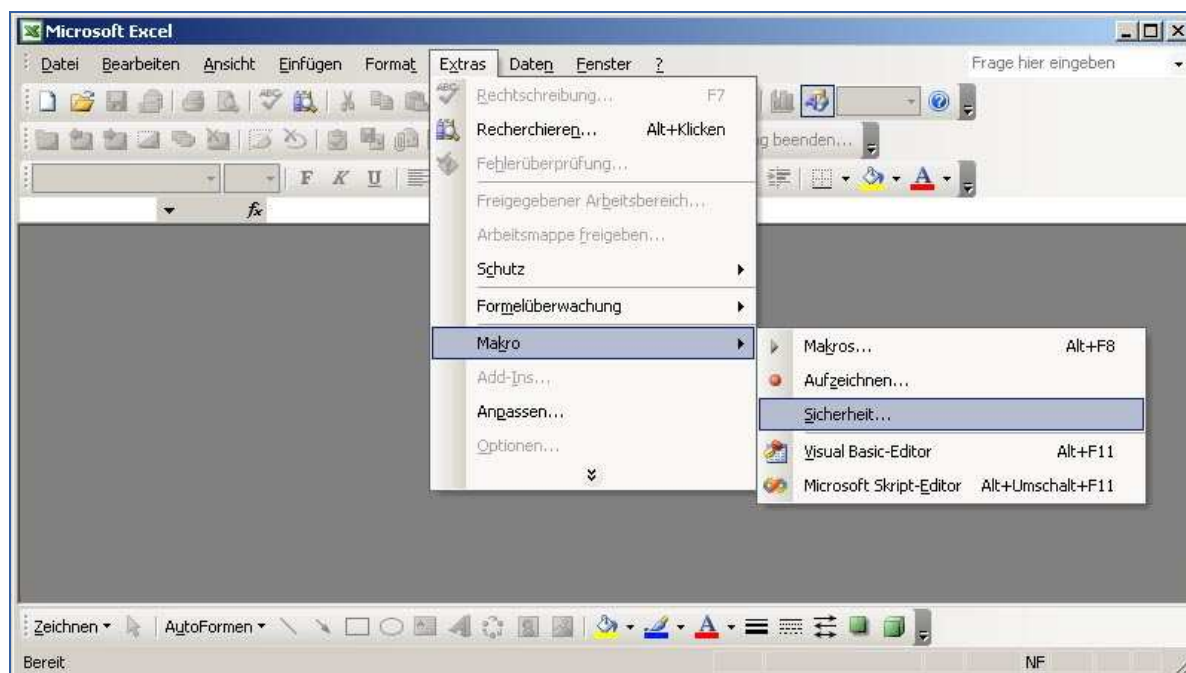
Microsoft Excel

Datei Bearbeiten Ansicht Einfügen Format Extras Daten Fenster ?

Frage hier eingeben

g beenden...

F K U

fx

Rechtschreibung... F7
Recherchieren... Alt+Klicken
Fehlerüberprüfung...
Freigegebener Arbeitsbereich...
Arbeitsmappe freigeben...
Schutz
Formelüberwachung
Makro
Add-Ins...
Anpassen...
Optionen...

Makros... Alt+F8
Aufzeichnen...
Sicherheit...
Visual Basic-Editor Alt+F11
Microsoft Skript-Editor Alt+Umschalt+F11

Zeichnen ▾ AutoFormen ▾

Bereit

NF